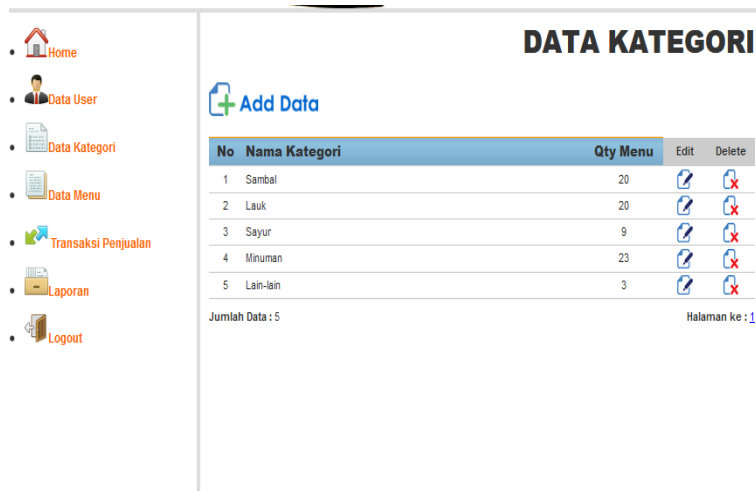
- Home
- Data User
- Data Kategori
- Data Menu
- Transaksi Penjualan
- Laporan
- Logout

DATA KATEGORI

Add Data

| No | Nama Kategori | Qty Menu | Edit | Delete |
|---|---|---|---|---|
| 1 | Sambal | 20 | | |
| 2 | Lauk | 20 | | |
| 3 | Sayur | 9 | | |
| 4 | Minuman | 23 | | |
| 5 | Lain-lain | 3 | | |

Jumlah Data : 5

Halaman ke : 1